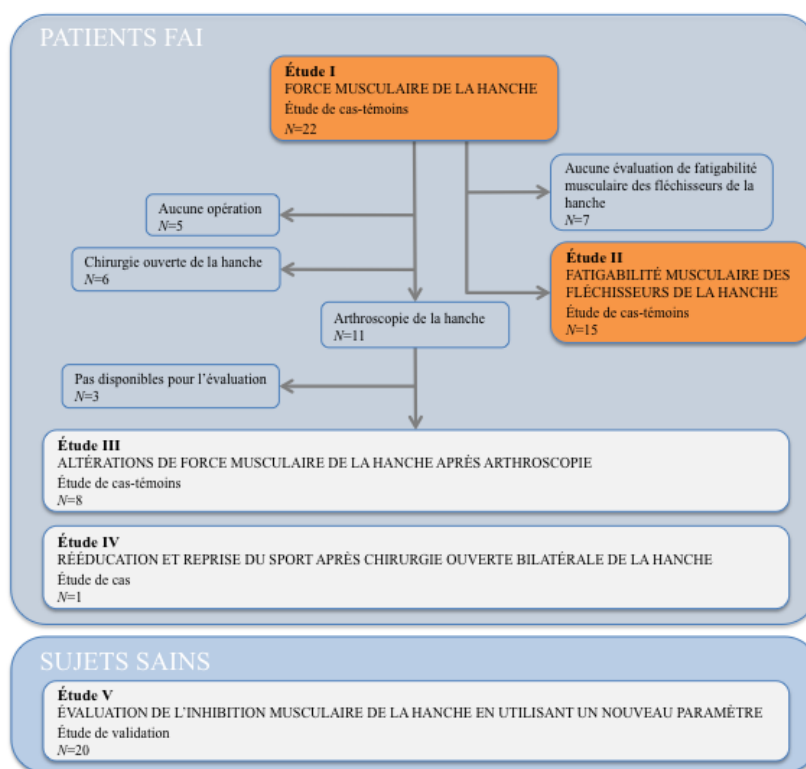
PATIENTS FAI

**Étude I**
FORCE MUSCULAIRE DE LA HANCHE
Étude de cas-témoins
$N$=22

Aucune évaluation de fatigabilité musculaire des fléchisseurs de la hanche
$N$=7

Aucune opération
$N$=5

Chirurgie ouverte de la hanche
$N$=6

**Étude II**
FATIGABILITÉ MUSCULAIRE DES FLÉCHISSEURS DE LA HANCHE
Étude de cas-témoins
$N$=15

Arthroscopie de la hanche
$N$=11

Pas disponibles pour l'évaluation
$N$=3

**Étude III**
ALTÉRATIONS DE FORCE MUSCULAIRE DE LA HANCHE APRÈS ARTHROSCOPIE
Étude de cas-témoins
$N$=8

**Étude IV**
RÉÉDUCATION ET REPRISE DU SPORT APRÈS CHIRURGIE OUVERTE BILATÉRALE DE LA HANCHE
Étude de cas
$N$=1

SUJETS SAINS

**Étude V**
ÉVALUATION DE L'INHIBITION MUSCULAIRE DE LA HANCHE EN UTILISANT UN NOUVEAU PARAMÈTRE
Étude de validation
$N$=20